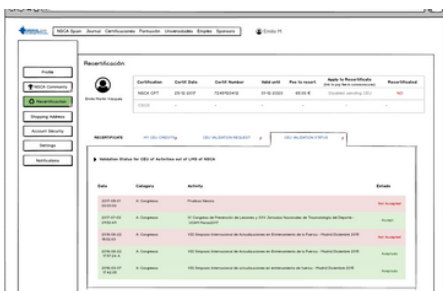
NSCA Spain Journal Certificaciones Formación Universidades Empleo Sponsors

Emilio M.

Recertificación

Profile
NSCA Community
Recertification
Shipping Address
Account Security
Settings
Notifications

Emilio Martín Vazquez

| Certification | Certif Date | Certif Number | Valid until | Fee to recert | Apply to Recertificate | Recertificated |
|---|---|---|---|---|---|---|
| NSCA CPT | 01-10-2017 | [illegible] | 01-10-2020 | 60.00 € | Disabled: pending CEU | NO |
| CSCS | - | - | - | - | - | - |

RECERTIFICATE | MY CEU CREDITS | CEU VALIDATION REQUEST | CEU VALIDATION STATUS

Validation Status for CEU of Activities out of LMS of NSCA

| Date | Category | Activity | Estado |
|---|---|---|---|
| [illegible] | A. Congresos | Prueba Nueva | Not Accepted |
| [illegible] | A. Congresos | IV Congreso de Prevención de Lesiones y XIV Simposio Nacional de Traumatología del Deporte - UCAM Murcia 2017 | Accepted |
| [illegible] | A. Congresos | XIII Simposio Internacional de Actualizaciones en Entrenamiento de la Fuerza - Madrid Diciembre 2016 | Not Accepted |
| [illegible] | A. Congresos | XIII Simposio Internacional de Actualizaciones en Entrenamiento de la Fuerza - Madrid Diciembre 2016 | Accepted |
| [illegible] | A. Congresos | XIII Simposio Internacional de Actualizaciones en Entrenamiento de la Fuerza - Madrid Diciembre 2016 | Accepted |